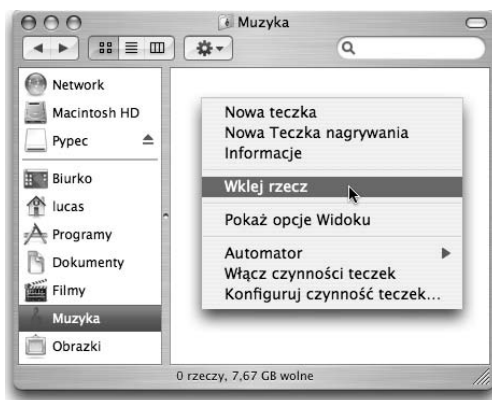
Muzyka

Network
Macintosh HD
Pypec
Biurko
lucas
Programy
Dokumenty
Filmy
Muzyka
Obrazki

Nowa teczka
Nowa Teczka nagrywania
Informacje
Wklej rzecz
Pokaż opcje Widoku
Automator
Włącz czynności teczek
Konfiguruj czynność teczek...

0 rzeczy, 7,67 GB wolne